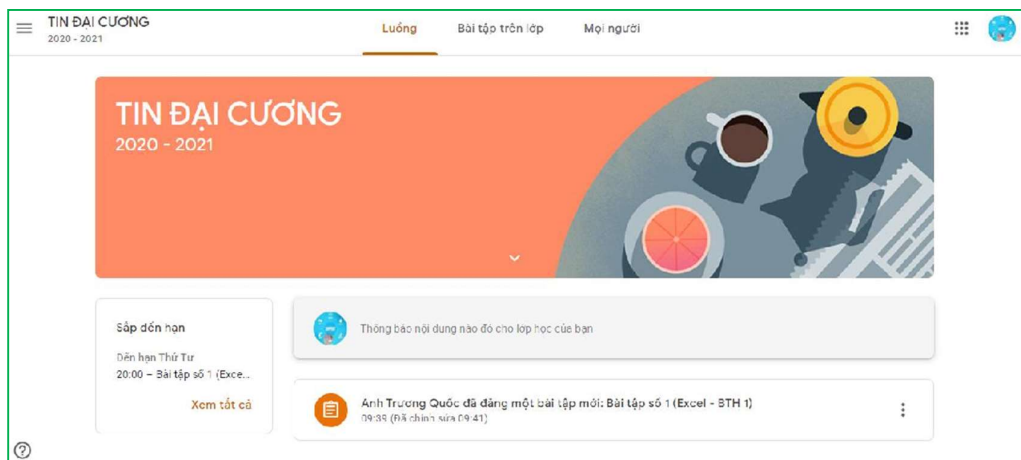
TIN ĐẠI CƯƠNG
2020 - 2021

Luồng
Bài tập trên lớp
Mọi người

TIN ĐẠI CƯƠNG
2020 - 2021

Sắp đến hạn
Đến hạn Thứ Tư
20:00 – Bài tập số 1 (Exce...
Xem tất cả

Thông báo nội dung nào đó cho lớp học của bạn

Anh Trương Quốc đã đăng một bài tập mới: Bài tập số 1 (Excel - BTH 1)
09:39 (Đã chỉnh sửa 09:41)